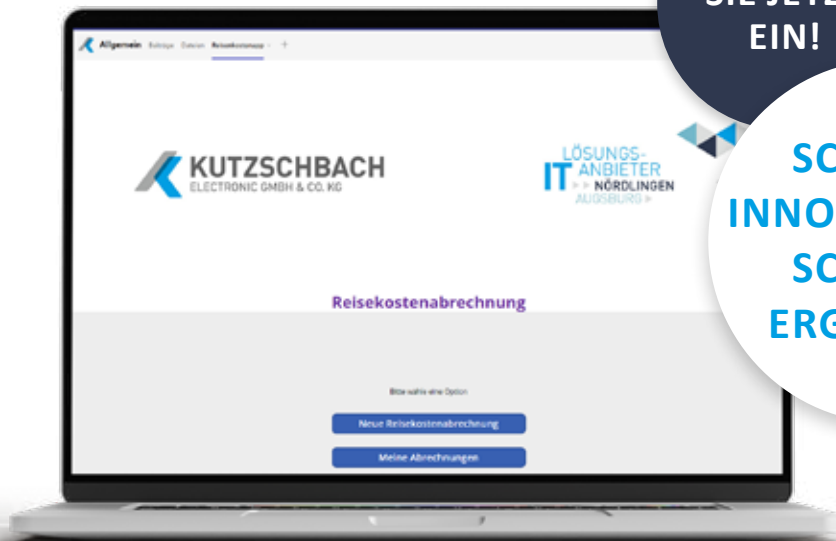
SIE JETZ
EIN!

Allgemein Beiträge Dateien Reisekostenapp +

KUTZSCHBACH
ELECTRONIC GMBH & CO. KG

LÖSUNGS-
IT ANBIETER
NÖRDLINGEN
AUGSBURG

SC
INNO
SC
ERG

Reisekostenabrechnung

Bitte wähle eine Option

Neue Reisekostenabrechnung

Meine Abrechnungen